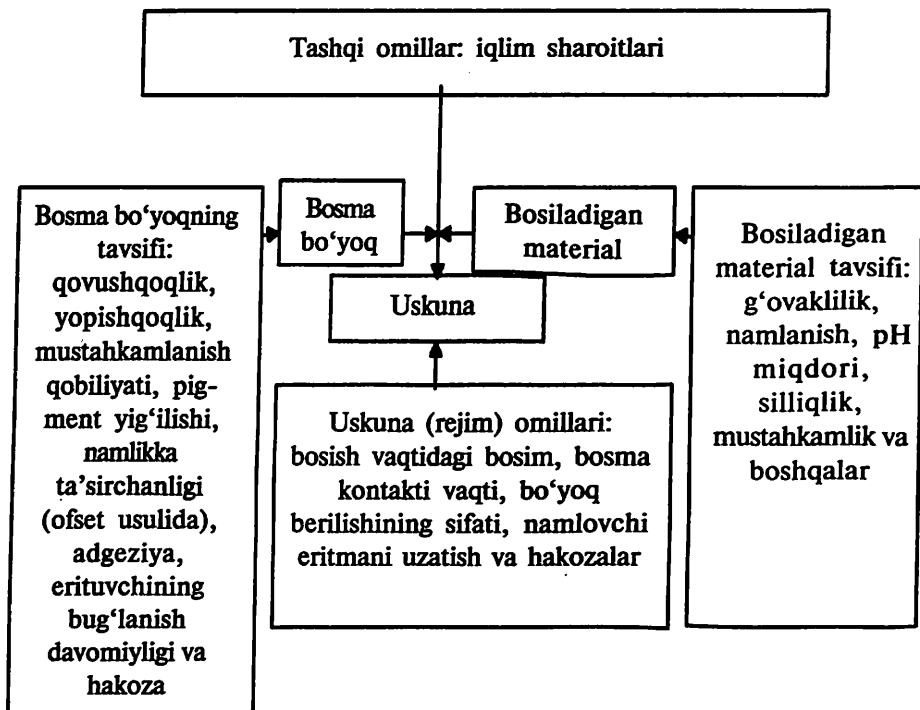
Tashqi omillar: iqlim sharoitlari

Bosma bo‘yoqning tavsifi: qovushqoqlik, yopishqoqlik, mustahkamlanish qobiliyati, pigment yig‘ilishi, namlikka ta’sirchanligi (ofset usulida), adgeziya, erituvchining bug‘lanish davomiyligi va hakoza

Bosma bo‘yoq

Bosiladigan material

Uskuna

Bosiladigan material tavsifi: g‘ovaklilik, namlanish, pH miqdori, silliqlik, mustahkamlik va boshqalar

Uskuna (rejim) omillari: bosish vaqtidagi bosim, bosma kontakti vaqti, bo‘yoq berilishining sifati, namlovchi eritmani uzatish va hakozalar